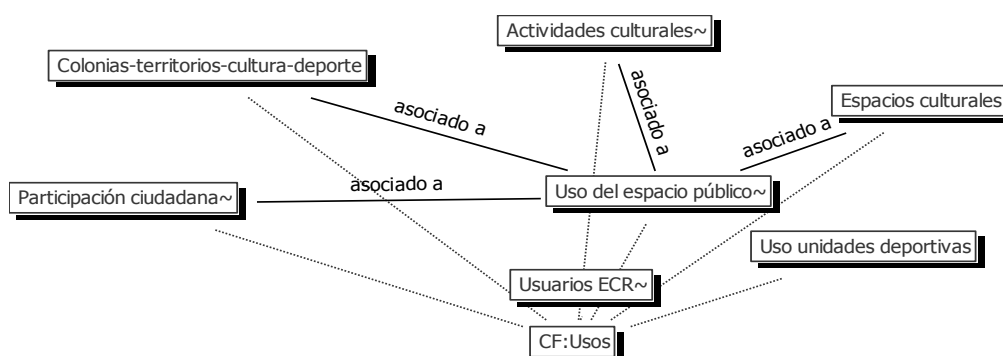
Actividades culturales~

Colonias-territorios-cultura-deporte

asociado a

asociado a

Espacios culturales

asociado a

asociado a

Participación ciudadana~

Uso del espacio público~

Uso unidades deportivas

Usuarios ECR~

CF:Usos